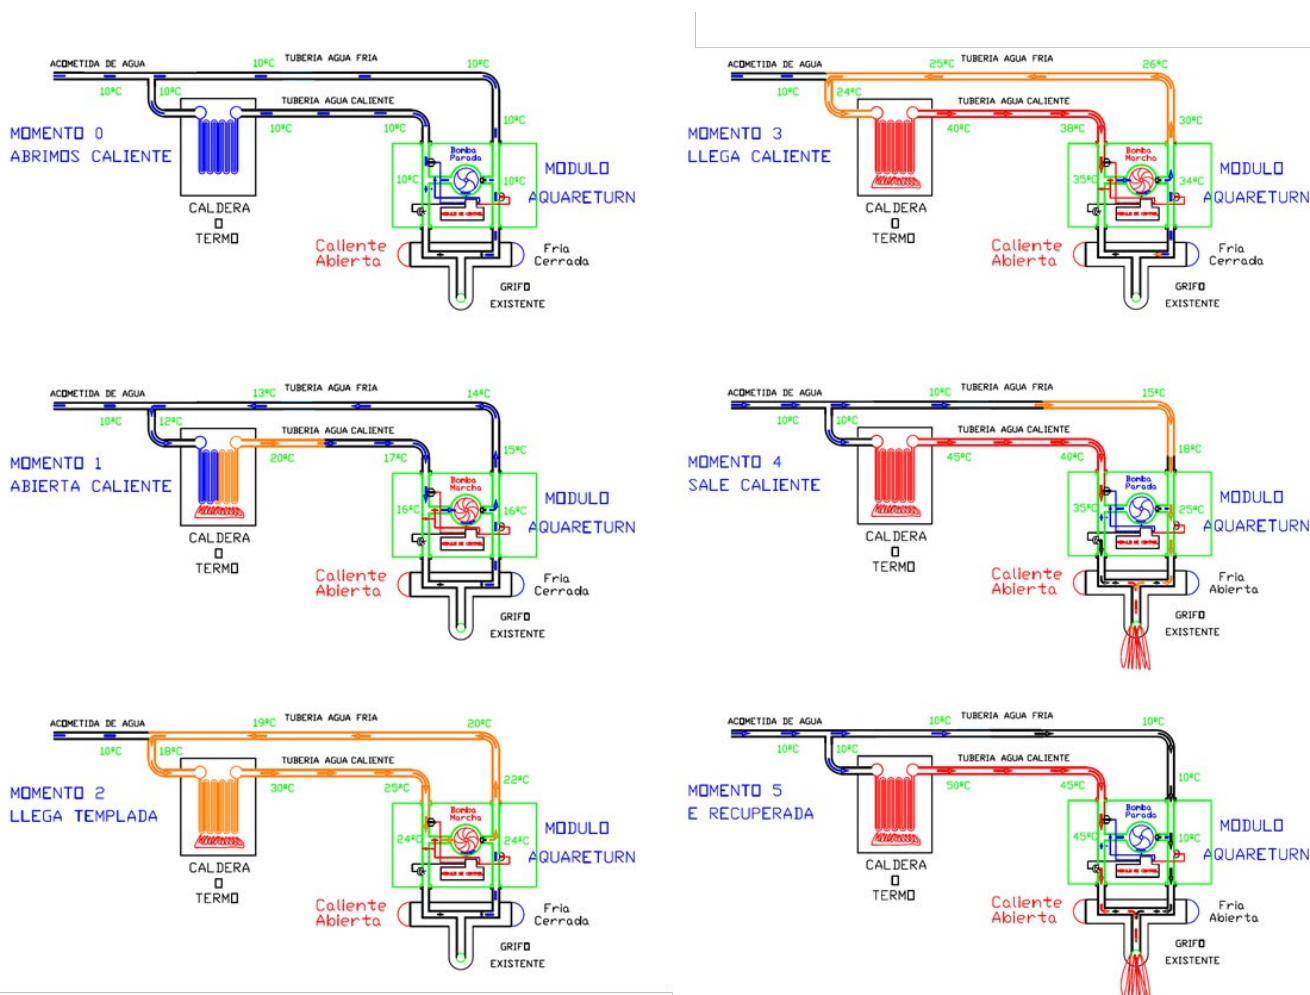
ACOMETIDA DE AGUA
10ºC
TUBERIA AGUA FRIA
10ºC
10ºC
10ºC
TUBERIA AGUA CALIENTE
10ºC
10ºC
10ºC
MOMENTO 0
ABRIMOS CALIENTE
Bomba Parada
10ºC
10ºC
MODULO
AQUARETURN
CALDERA
O
TERMO
Caliente
Abierta
Fria
Cerrada
GRIFO
EXISTENTE

ACOMETIDA DE AGUA
25ºC
TUBERIA AGUA FRIA
26ºC
10ºC
24ºC
TUBERIA AGUA CALIENTE
40ºC
38ºC
30ºC
MOMENTO 3
LLEGA CALIENTE
Bomba Marcha
35ºC
34ºC
MODULO
AQUARETURN
CALDERA
O
TERMO
Caliente
Abierta
Fria
Cerrada
GRIFO
EXISTENTE

ACOMETIDA DE AGUA
13ºC
TUBERIA AGUA FRIA
14ºC
10ºC
12ºC
TUBERIA AGUA CALIENTE
20ºC
17ºC
15ºC
MOMENTO 1
ABIERTA CALIENTE
Bomba Marcha
16ºC
16ºC
MODULO
AQUARETURN
CALDERA
O
TERMO
Caliente
Abierta
Fria
Cerrada
GRIFO
EXISTENTE

ACOMETIDA DE AGUA
10ºC
TUBERIA AGUA FRIA
15ºC
10ºC
10ºC
TUBERIA AGUA CALIENTE
45ºC
40ºC
18ºC
MOMENTO 4
SALE CALIENTE
Bomba Parada
35ºC
25ºC
MODULO
AQUARETURN
CALDERA
O
TERMO
Caliente
Abierta
Fria
Abierta
GRIFO
EXISTENTE

ACOMETIDA DE AGUA
19ºC
TUBERIA AGUA FRIA
20ºC
10ºC
18ºC
TUBERIA AGUA CALIENTE
30ºC
25ºC
22ºC
MOMENTO 2
LLEGA TEMPLADA
Bomba Marcha
24ºC
24ºC
MODULO
AQUARETURN
CALDERA
O
TERMO
Caliente
Abierta
Fria
Cerrada
GRIFO
EXISTENTE

ACOMETIDA DE AGUA
10ºC
TUBERIA AGUA FRIA
10ºC
10ºC
10ºC
TUBERIA AGUA CALIENTE
50ºC
45ºC
10ºC
MOMENTO 5
E RECUPERADA
Bomba Parada
45ºC
10ºC
MODULO
AQUARETURN
CALDERA
O
TERMO
Caliente
Abierta
Fria
Abierta
GRIFO
EXISTENTE